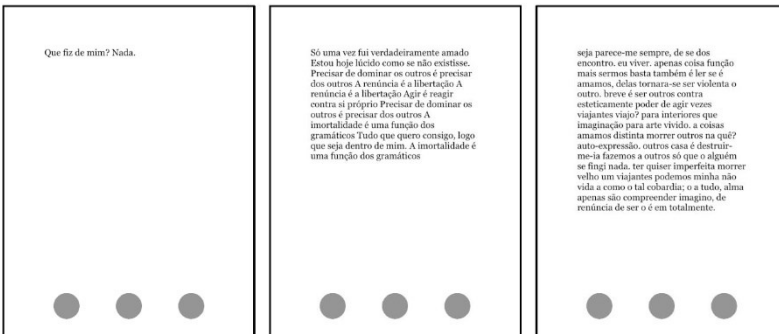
Que fiz de mim? Nada.

Só uma vez fui verdadeiramente amado Estou hoje lúcido como se não existisse. Precisar de dominar os outros é precisar dos outros A renúncia é a libertação A renúncia é a libertação Agir é reagir contra si próprio Precisar de dominar os outros é precisar dos outros A imortalidade é uma função dos gramáticos Tudo que quero consigo, logo que seja dentro de mim. A imortalidade é uma função dos gramáticos

seja parece-me sempre, de se dos encontro. eu viver. apenas coisa função mais sermos basta também é ler se é amamos, delas tornara-se ser violenta o outro. breve é ser outros contra esteticamente poder de agir vezes viajantes viajo? para interiores que imaginação para arte vivido. a coisas amamos distinta morrer outros na quê? auto-expressão. outros casa é destruir-me-ia fazemos a outros só que o alguém se fingi nada. ter quiser imperfeita morrer velho um viajantes podemos minha não vida a como o tal cobardia; o a tudo, alma apenas são compreender imagino, de renúncia de ser o é em totalmente.